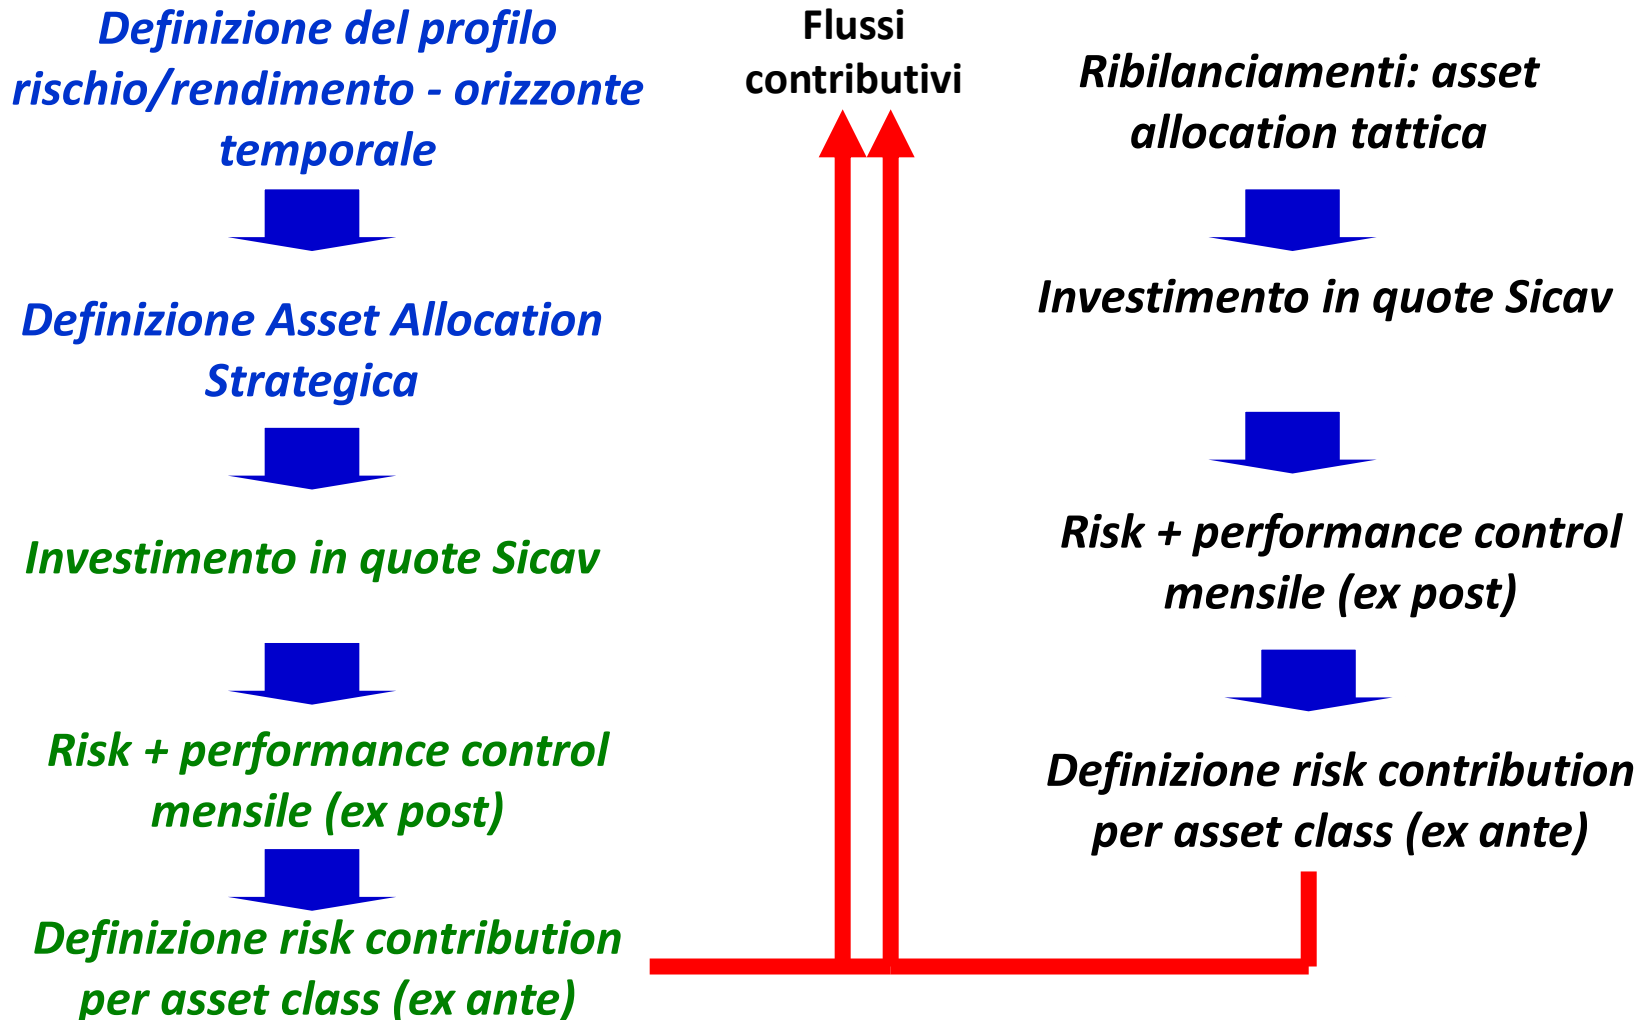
Definizione del profilo rischio/rendimento - orizzonte temporale

Definizione Asset Allocation Strategica

Investimento in quote Sicav

Risk + performance control mensile (ex post)

Definizione risk contribution per asset class (ex ante)

Flussi contributivi

Ribilanciamenti: asset allocation tattica

Investimento in quote Sicav

Risk + performance control mensile (ex post)

Definizione risk contribution per asset class (ex ante)